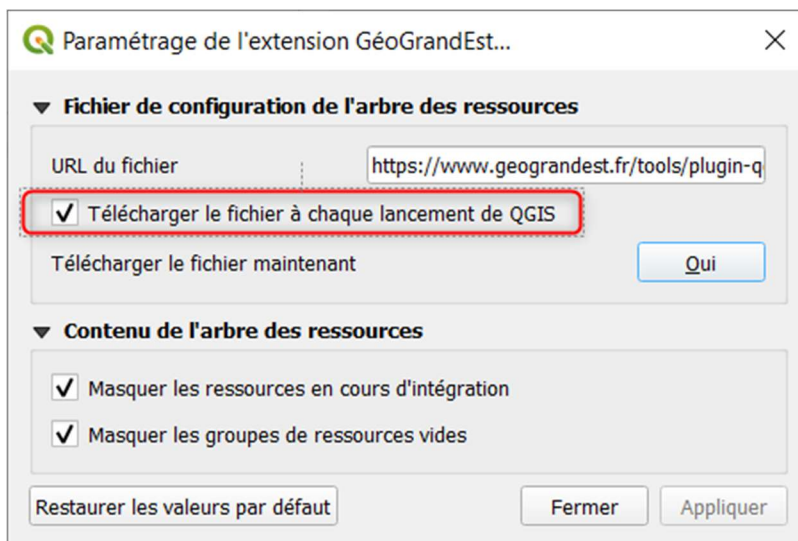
Paramétrage de l'extension GéoGrandEst...

Fichier de configuration de l'arbre des ressources

URL du fichier https://www.geograndest.fr/tools/plugin-q

✔ Télécharger le fichier à chaque lancement de QGIS

Télécharger le fichier maintenant Oui

Contenu de l'arbre des ressources

✔ Masquer les ressources en cours d'intégration

✔ Masquer les groupes de ressources vides

Restaurer les valeurs par défaut Fermer Appliquer